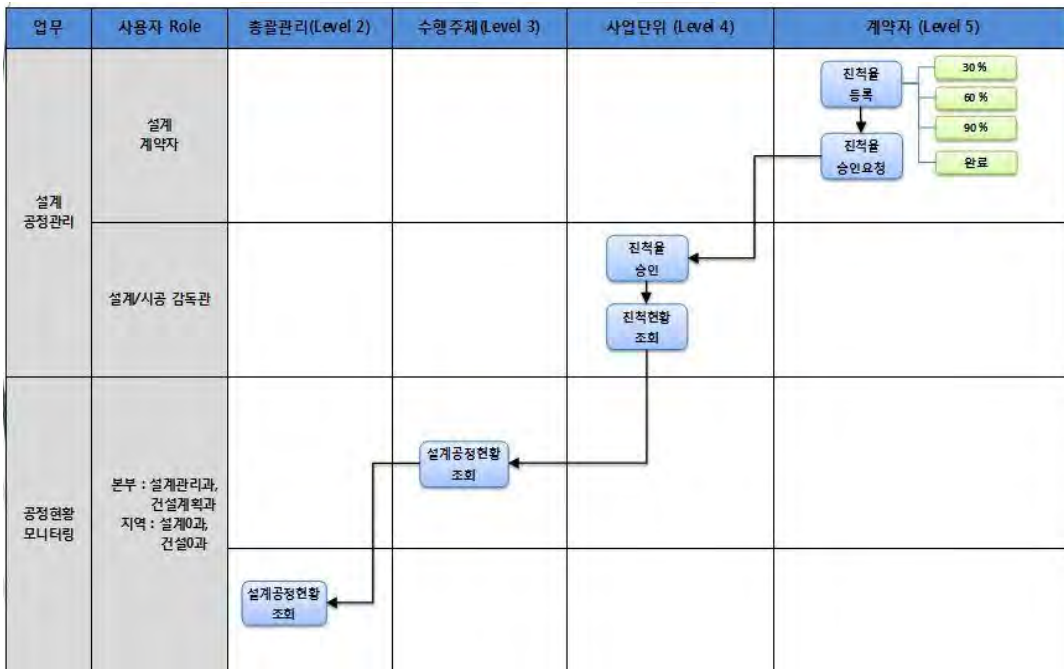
| 업무 | 사용자 Role | 총괄관리(Level 2) | 수행주체(Level 3) | 사업단위 (Level 4) | 계약자 (Level 5) |
|---|---|---|---|---|---|
| 설계 공정관리 | 설계 계약자 | | | | 진척율 등록 / 30 % / 60 % / 90 % / 완료 / 진척율 승인요청 |
| | 설계/시공 감독관 | | | 진척율 승인 / 진척현황 조회 | |
| 공정현황 모니터링 | 본부 : 설계관리과, 건설계획과 지역 : 설계0과, 건설0과 | | 설계공정현황 조회 | | |
| | | 설계공정현황 조회 | | | |